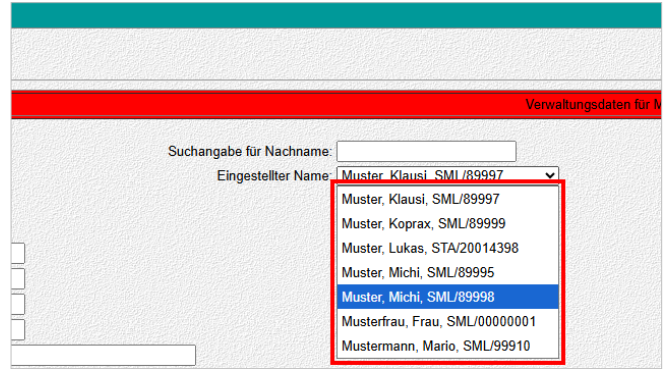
Verwaltungsdaten für M

Suchangabe für Nachname:

Eingestellter Name: Muster, Klausi, SML/89997

Muster, Klausi, SML/89997
Muster, Koprax, SML/89999
Muster, Lukas, STA/20014398
Muster, Michi, SML/89995
Muster, Michi, SML/89998
Musterfrau, Frau, SML/00000001
Mustermann, Mario, SML/99910